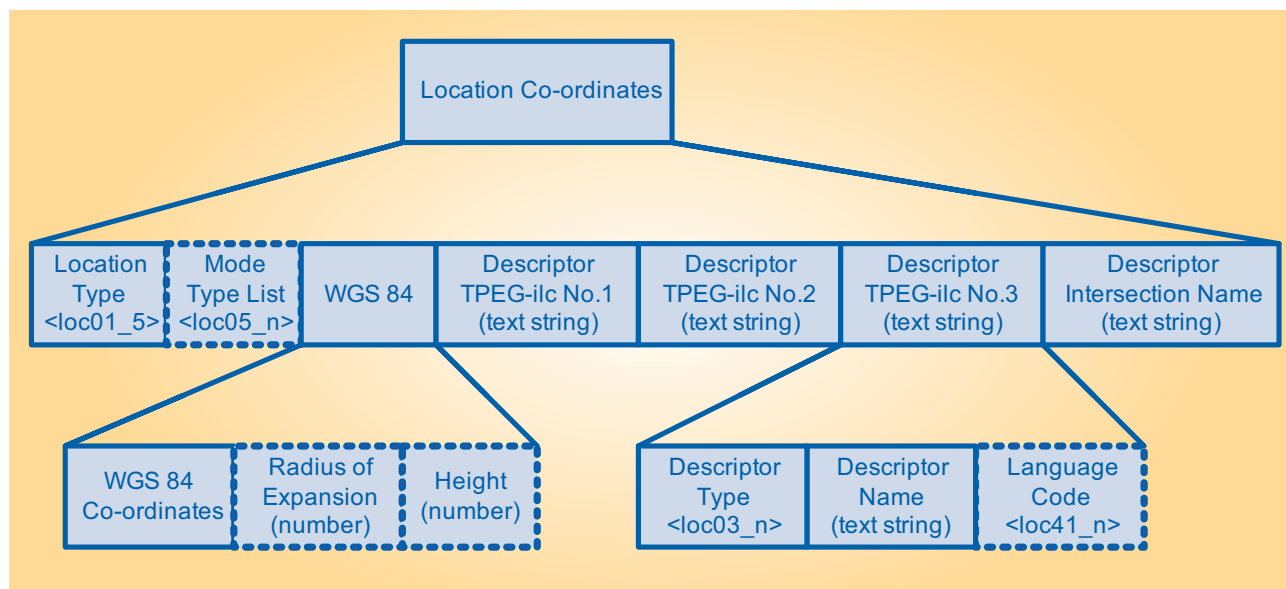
Location Co-ordinates

| Location Type <loc01_5> | Mode Type List <loc05_n> | WGS 84 | Descriptor TPEG-ilc No.1 (text string) | Descriptor TPEG-ilc No.2 (text string) | Descriptor TPEG-ilc No.3 (text string) | Descriptor Intersection Name (text string) |
|---|---|---|---|---|---|---|

| WGS 84 Co-ordinates | Radius of Expansion (number) | Height (number) |
|---|---|---|

| Descriptor Type <loc03_n> | Descriptor Name (text string) | Language Code <loc41_n> |
|---|---|---|